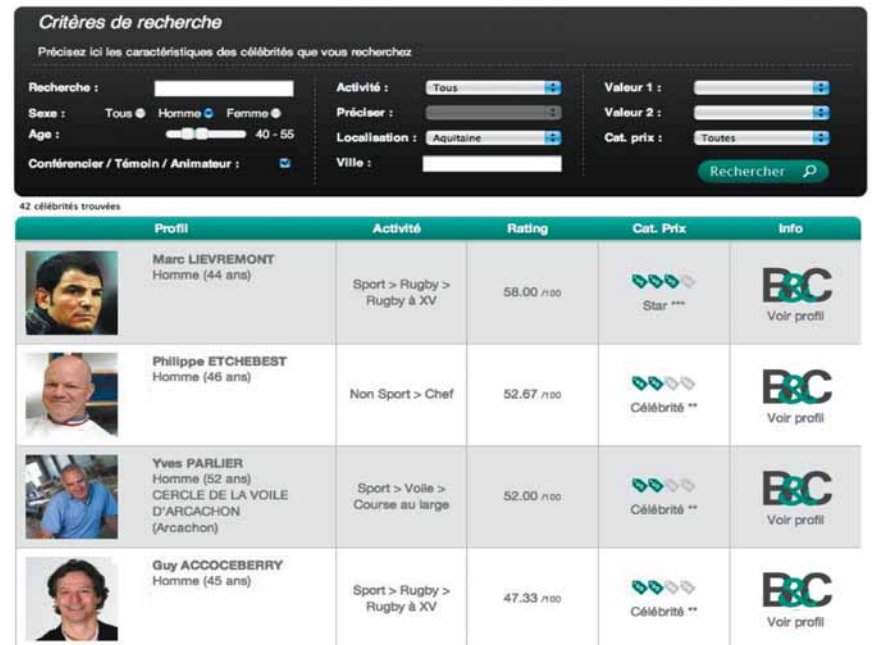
Critères de recherche

Précisez ici les caractéristiques des célébrités que vous recherchez

Recherche :
Sexe : Tous Homme Femme
Age : 40 - 55
Conférencier / Témoin / Animateur :

Activité : Tous
Préciser :
Localisation : Aquitaine
Ville :

Valeur 1 :
Valeur 2 :
Cat. prix : Toutes

Rechercher

42 célébrités trouvées

| Profil | Activité | Rating | Cat. Prix | Info |
|---|---|---|---|---|
| Marc LIEVREMONT Homme (44 ans) | Sport > Rugby > Rugby à XV | 58.00 /100 | Star *** | B&C Voir profil |
| Philippe ETCHEBEST Homme (46 ans) | Non Sport > Chef | 52.67 /100 | Célébrité ** | B&C Voir profil |
| Yves PARLIER Homme (52 ans) CERCLE DE LA VOILE D'ARCACHON (Arcachon) | Sport > Voile > Course au large | 52.00 /100 | Célébrité ** | B&C Voir profil |
| Guy ACCOCEBERRY Homme (45 ans) | Sport > Rugby > Rugby à XV | 47.33 /100 | Célébrité ** | B&C Voir profil |